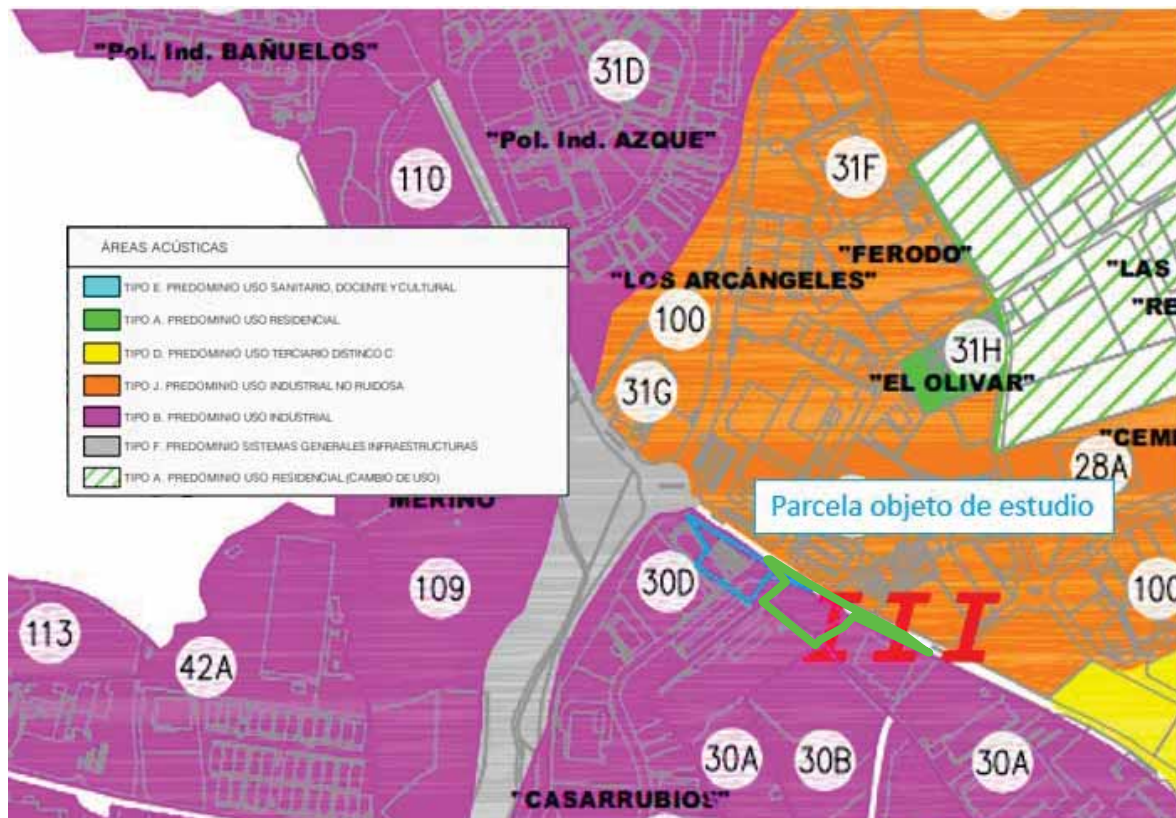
"Pol. Ind. BAÑUELOS"

31D

"Pol. Ind. AZQUE"

110

31F

ÁREAS ACÚSTICAS

TIPO E. PREDOMINIO USO SANITARIO, DOCENTE Y CULTURAL

TIPO A. PREDOMINIO USO RESIDENCIAL

TIPO D. PREDOMINIO USO TERCIARIO DISTINCO C

TIPO J. PREDOMINIO USO INDUSTRIAL NO RUIDOSA

TIPO B. PREDOMINIO USO INDUSTRIAL

TIPO F. PREDOMINIO SISTEMAS GENERALES INFRAESTRUCTURAS

TIPO A. PREDOMINIO USO RESIDENCIAL (CAMBIO DE USO)

"FERODO"

"LOS ARCÁNGELES"

"LAS

"RE

100

31H

"EL OLIVAR"

31G

"CEM

28A

MERINO

Parcela objeto de estudio

30D

109

100

113

42A

III

30A

30B

30A

"CASARRUBIOS"